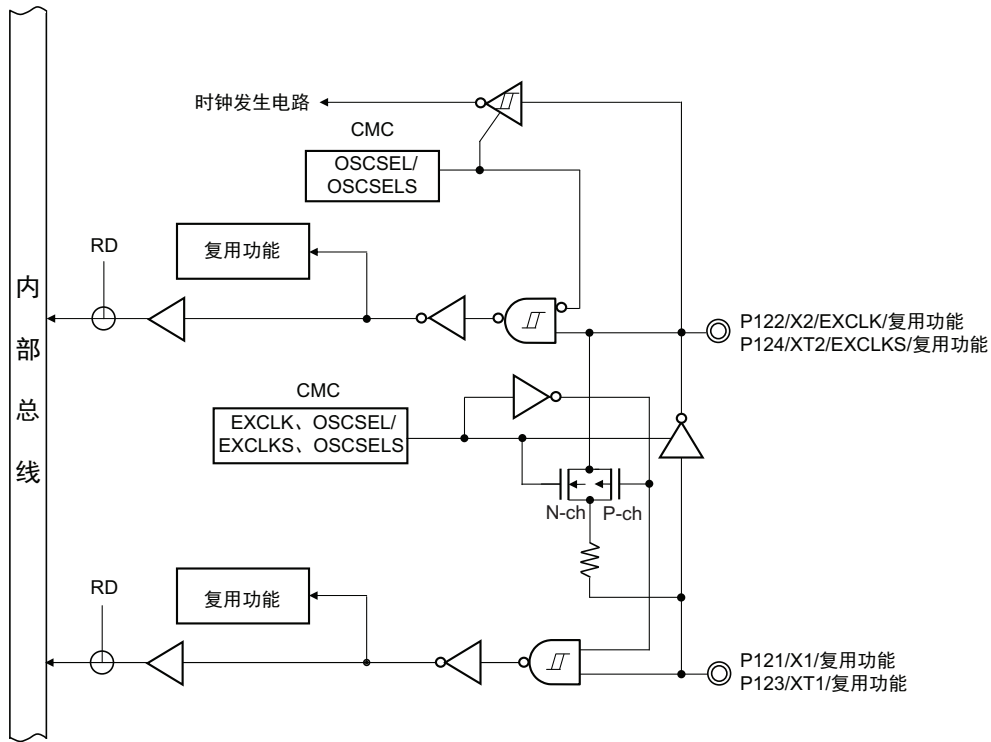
时钟发生电路

CMC

OSCSEL/
OSCSELS

RD

复用功能

内
部
总
线

P122/X2/EXCLK/复用功能
P124/XT2/EXCLKS/复用功能

CMC

EXCLK、OSCSEL/
EXCLKS、OSCSELS

N-ch

P-ch

RD

复用功能

P121/X1/复用功能
P123/XT1/复用功能